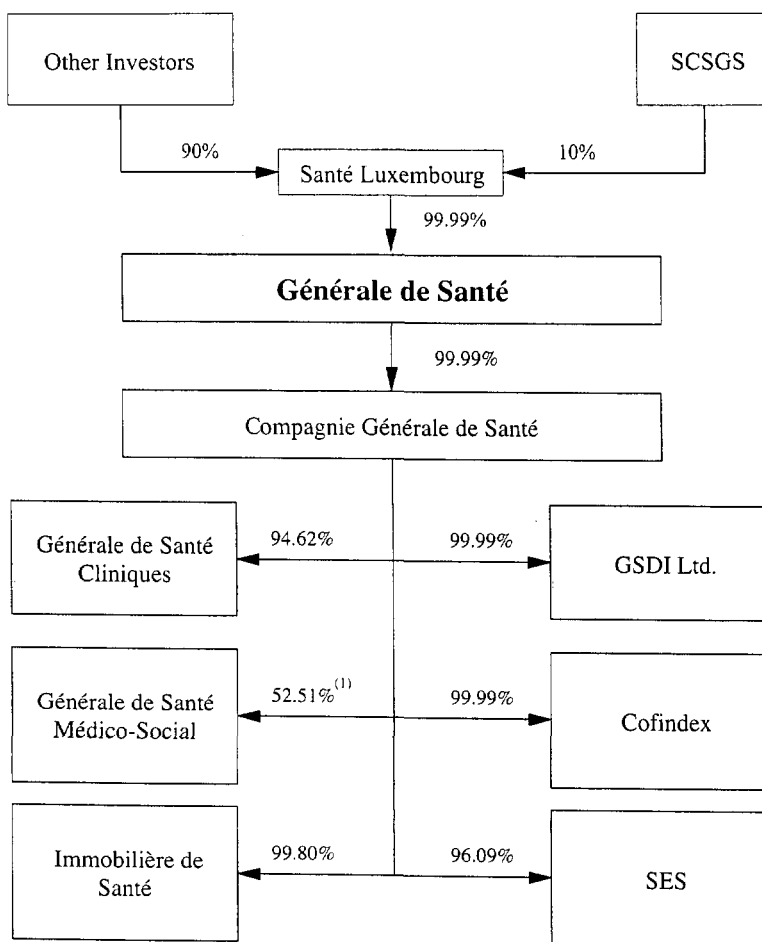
Other Investors

SCSGS

90%

10%

Santé Luxembourg

99.99%

Générale de Santé

99.99%

Compagnie Générale de Santé

Générale de Santé Cliniques

94.62%

99.99%

GSDI Ltd.

Générale de Santé Médico-Social

52.51%$^{(1)}$

99.99%

Cofindex

Immobilière de Santé

99.80%

96.09%

SES